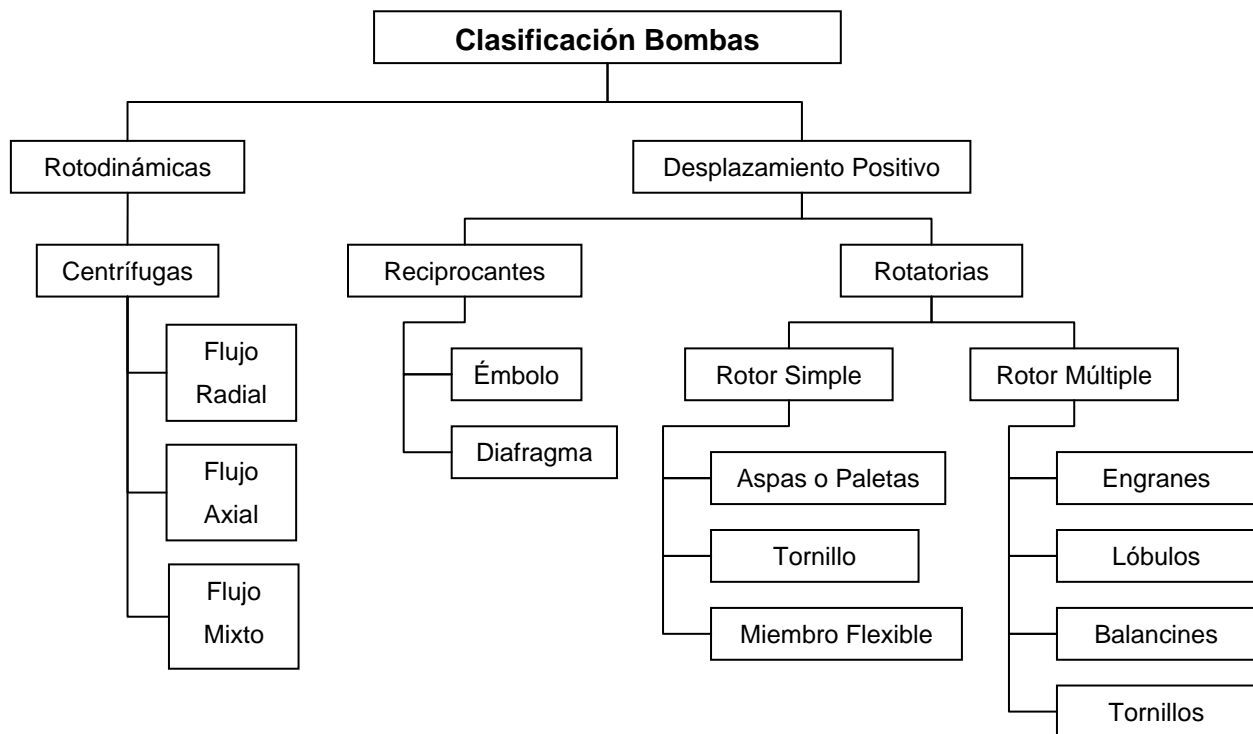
Clasificación Bombas

Rotodinámicas

Centrífugas

Flujo Radial

Flujo Axial

Flujo Mixto

Desplazamiento Positivo

Reciprocantes

Émbolo

Diafragma

Rotatorias

Rotor Simple

Aspas o Paletas

Tornillo

Miembro Flexible

Rotor Múltiple

Engranes

Lóbulos

Balancines

Tornillos